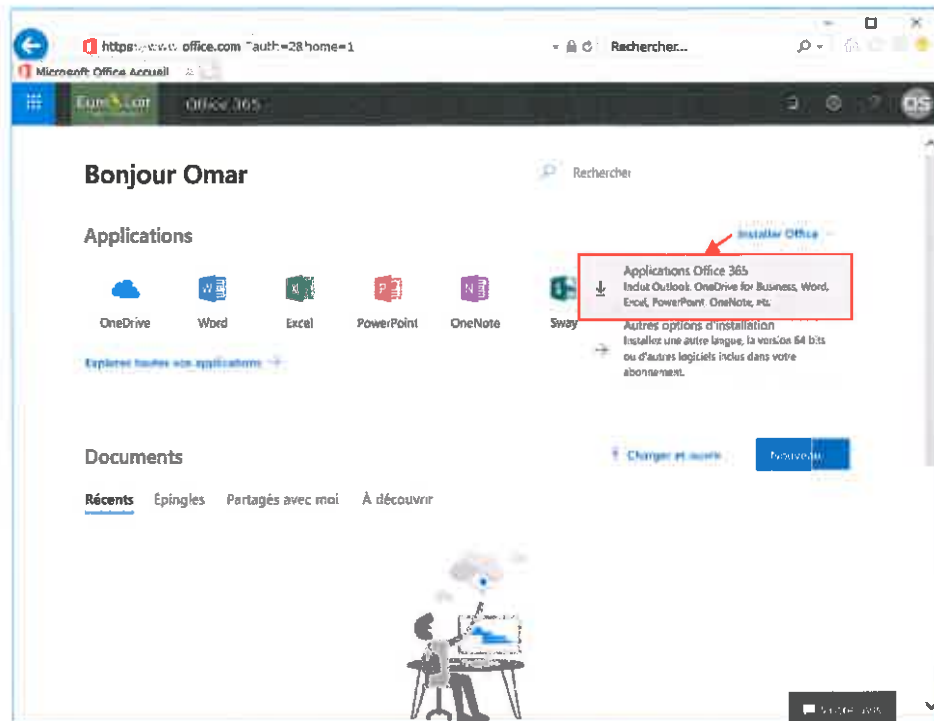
https://www.office.com/?auth=2&home=1

Rechercher...

Microsoft Office Accueil

Office 365

QS

Bonjour Omar

Rechercher

Applications

Installer Office

OneDrive

Word

Excel

PowerPoint

OneNote

Sway

Applications Office 365
Inclut Outlook, OneDrive for Business, Word, Excel, PowerPoint, OneNote, etc.

Autres options d'installation
Installez une autre langue, la version 64 bits ou d'autres logiciels inclus dans votre abonnement.

Explorer toutes vos applications →

Documents

Charger et ouvrir

Nouveau

Récents

Épinglés

Partagés avec moi

À découvrir

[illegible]